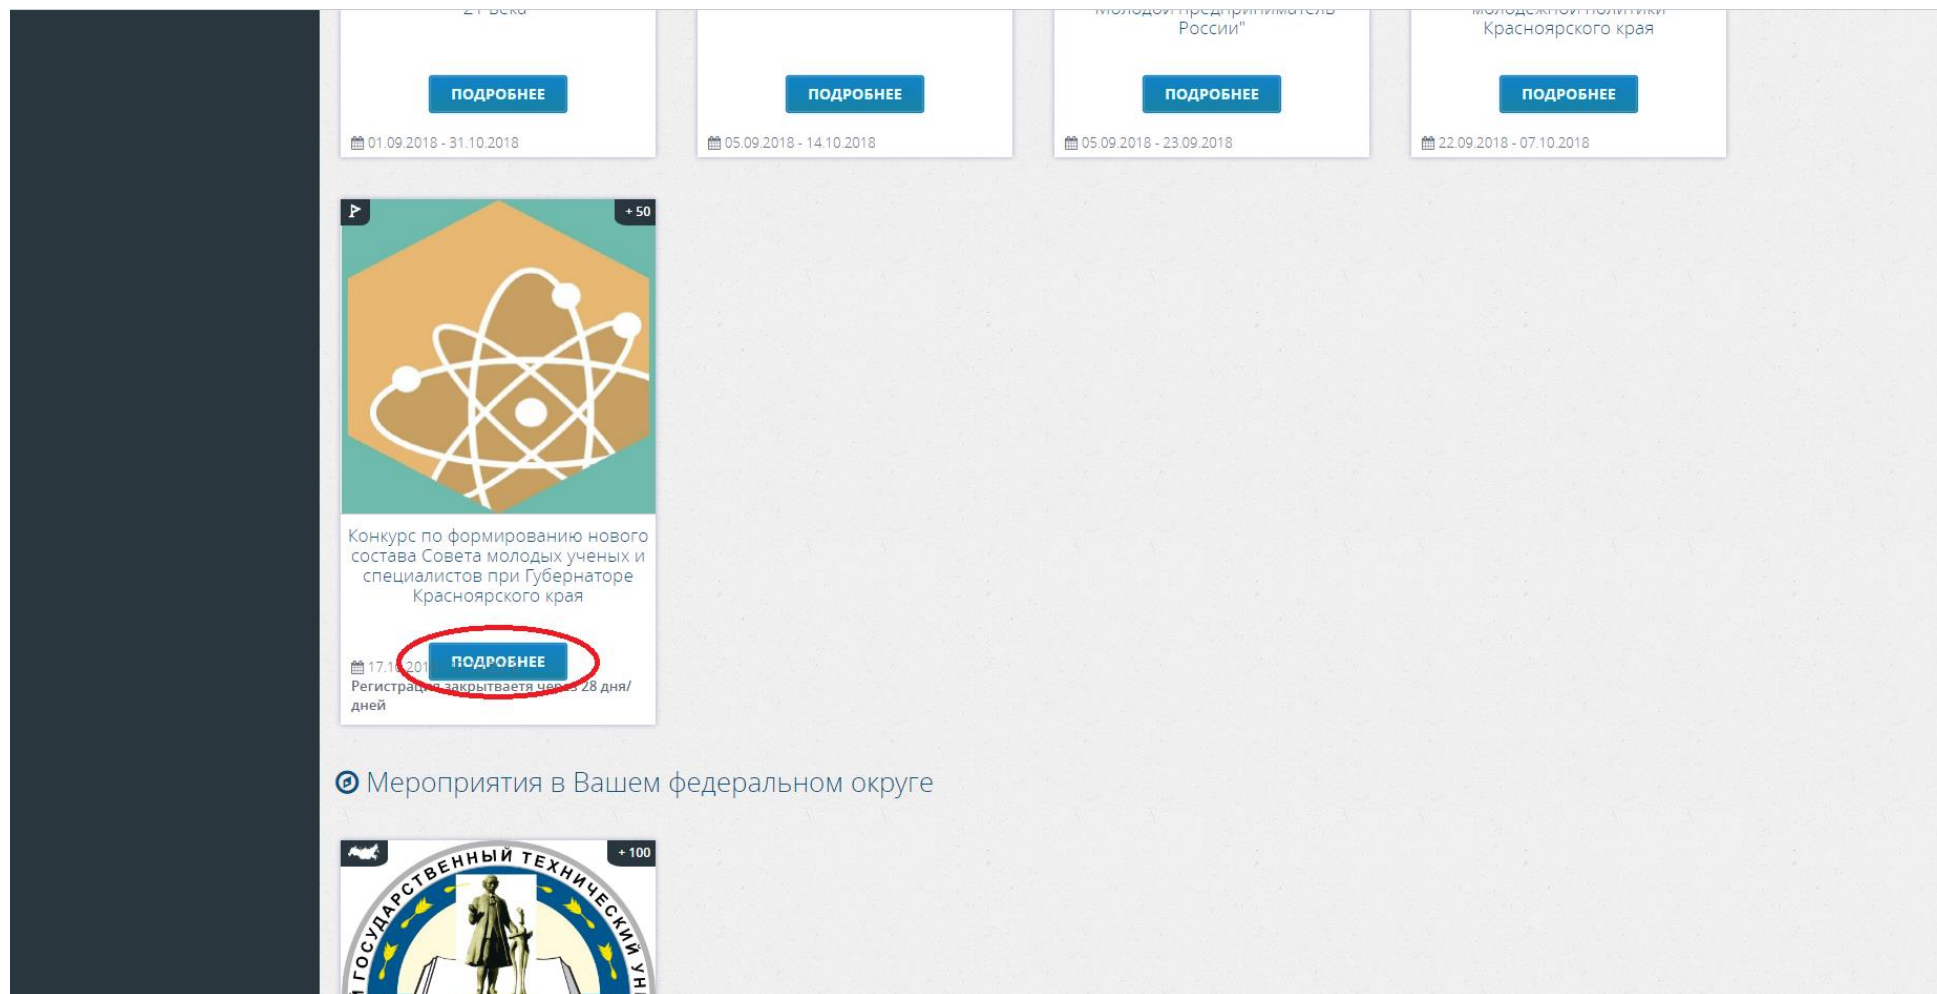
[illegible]

ПОДРОБНЕЕ

01.09.2018 - 31.10.2018

ПОДРОБНЕЕ

05.09.2018 - 14.10.2018

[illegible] России"

ПОДРОБНЕЕ

05.09.2018 - 23.09.2018

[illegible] Красноярского края

ПОДРОБНЕЕ

22.09.2018 - 07.10.2018

+ 50

Конкурс по формированию нового состава Совета молодых ученых и специалистов при Губернаторе Красноярского края

ПОДРОБНЕЕ

17.1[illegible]201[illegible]

Регистра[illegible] закрывается че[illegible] 28 дня/дней

Мероприятия в Вашем федеральном округе

+ 100

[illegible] ГОСУДАРСТВЕННЫЙ ТЕХНИЧЕСКИЙ УН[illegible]